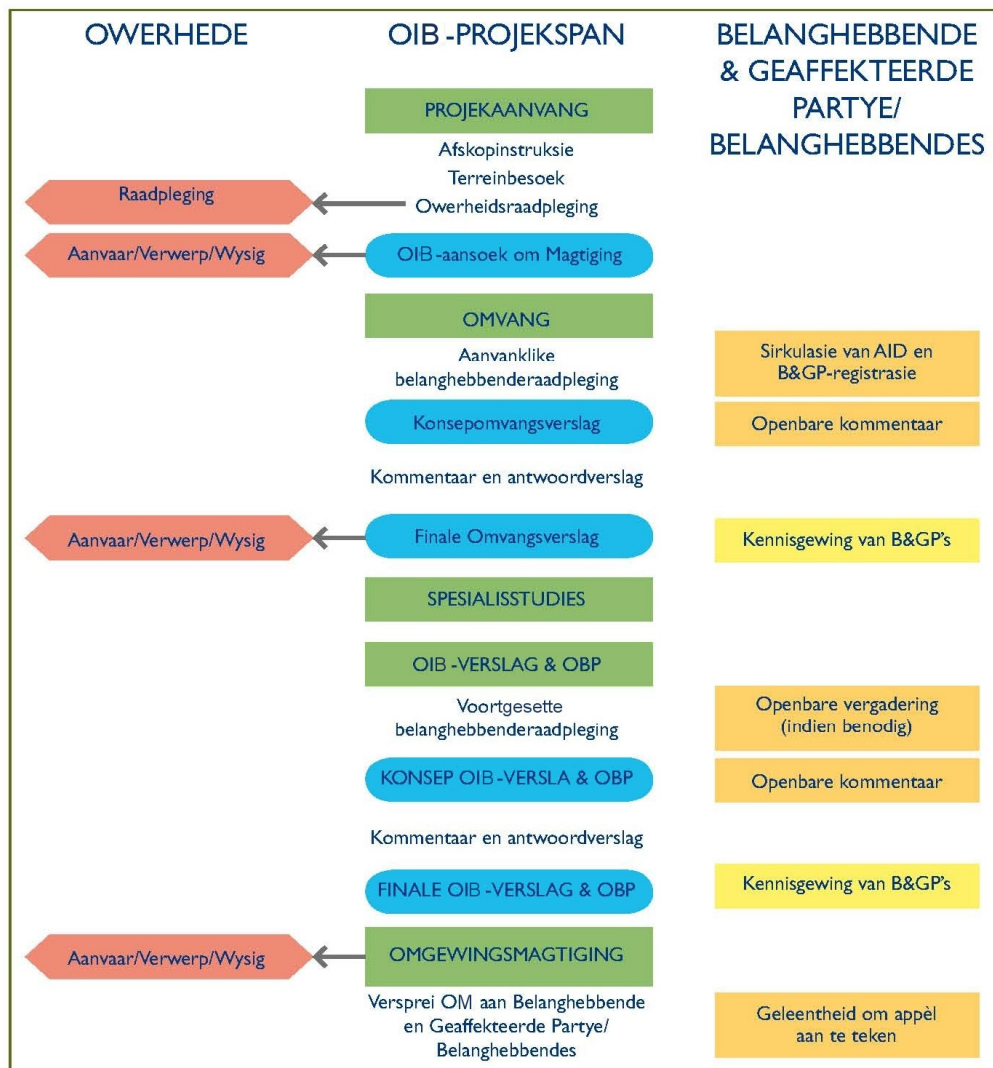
OWERHEDE

OIB -PROJEKSPAN

BELANGHEBBENDE & GEAFFEKTEERDE PARTYE/ BELANGHEBBENDES

PROJEKAANVANG

Afskopinstruksie

Terreinbesoek

Owerheidsraadpleging

Raadpleging

Aanvaar/Verwerp/Wysig

OIB-aansoek om Magtiging

OMVANG

Aanvanklike belanghebbenderaadpleging

Sirkulasie van AID en B&GP-registrasie

Konsepomvangsverslag

Openbare kommentaar

Kommentaar en antwoordverslag

Aanvaar/Verwerp/Wysig

Finale Omvangsverslag

Kennisgewing van B&GP's

SPESIALISSTUDIES

OIB -VERSLAG & OBP

Voortgesette belanghebbenderaadpleging

Openbare vergadering (indien benodig)

KONSEP OIB -VERSLA & OBP

Openbare kommentaar

Kommentaar en antwoordverslag

FINALE OIB -VERSLAG & OBP

Kennisgewing van B&GP's

Aanvaar/Verwerp/Wysig

OMGEWINGSMAGTIGING

Versprei OM aan Belanghebbende en Geaffekteerde Partye/ Belanghebbendes

Geleentheid om appèl aan te teken